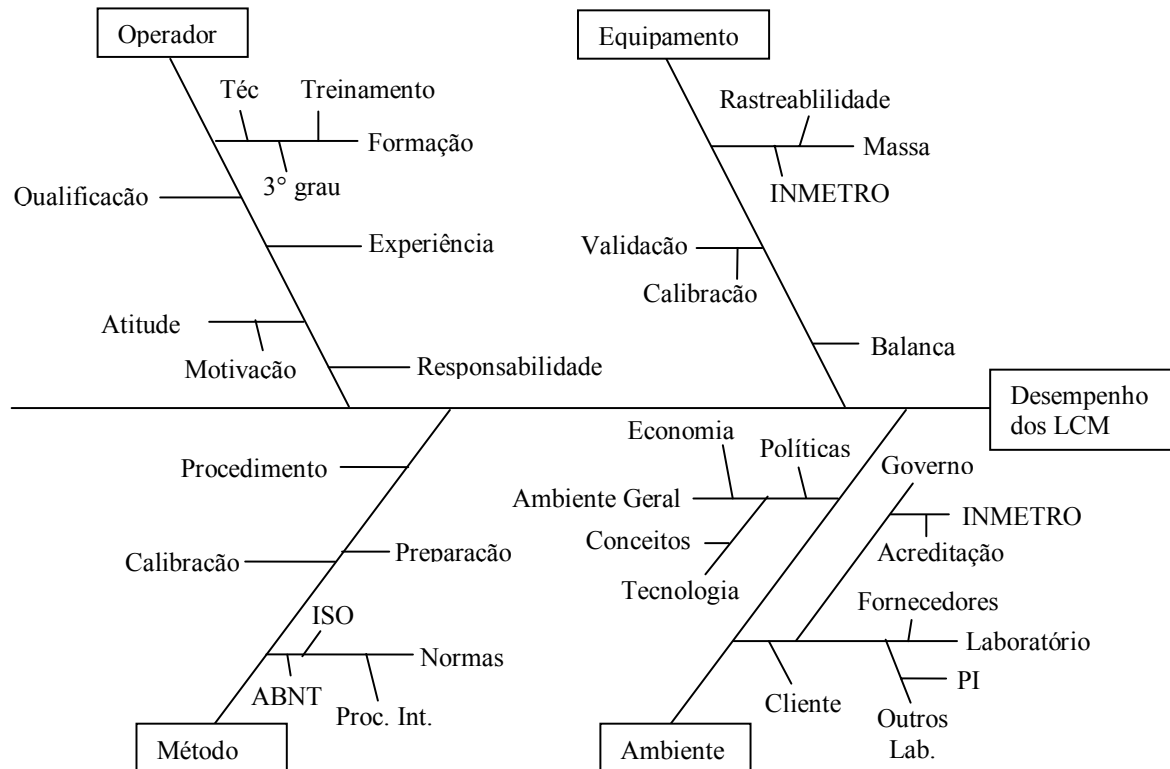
Operador

Téc

Treinamento

Formação

3° grau

Oualificacão

Experiência

Atitude

Motivacão

Responsabilidade

Equipamento

Rastreablilidade

Massa

INMETRO

Validacão

Calibracão

Balanca

Desempenho dos LCM

Procedimento

Calibracão

Preparacão

ISO

Normas

ABNT

Proc. Int.

Método

Economia

Políticas

Ambiente Geral

Conceitos

Tecnologia

Governo

INMETRO

Acreditação

Fornecedores

Laboratório

PI

Cliente

Outros Lab.

Ambiente